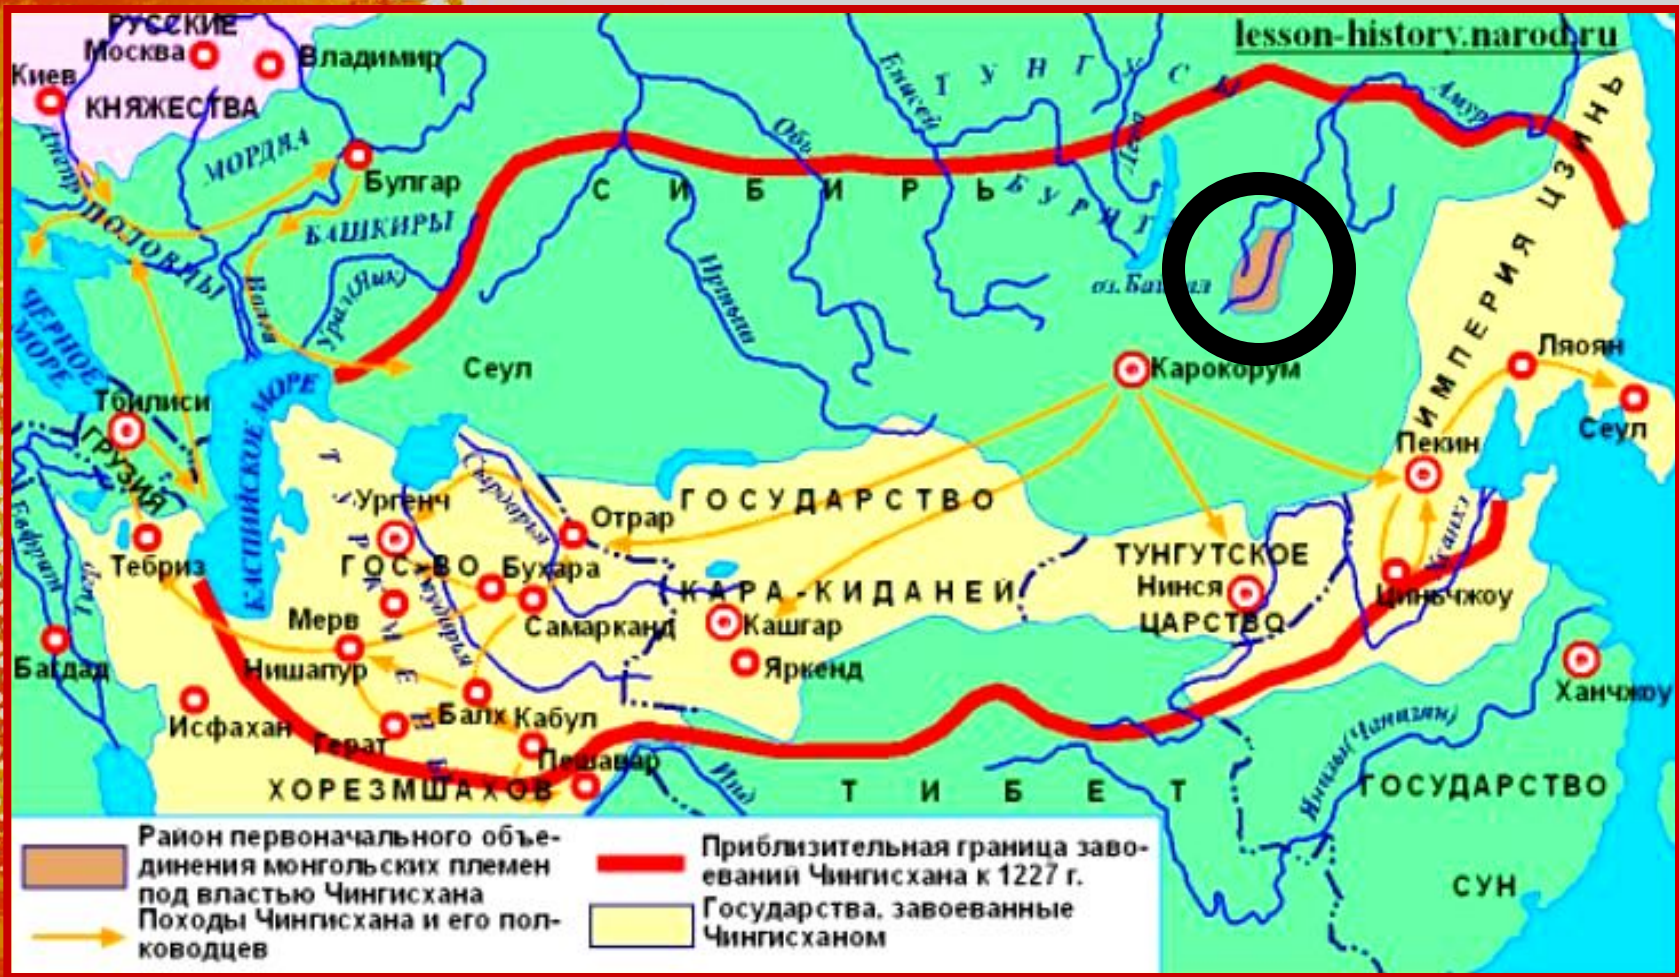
lesson-history.narod.ru

РУССКИЕ
Москва
Владимир
Киев
КНЯЖЕСТВА
МОРДВА
Днепр
Булгар
ПОЛОВЦЫ
БАШКИРЫ
Волга
Урал (Яик)
ЧЕРНОЕ МОРЕ
КАСПИЙСКОЕ МОРЕ
Сеул
Тбилиси
ГРУЗИЯ
Обь
Енисей
Иртыш
Лена
Т У Н Г У С Ы
С И Б И Р Ь
Б У Р Я Т Ы
оз. Байкал
Амур
Каракорум
ИМПЕРИЯ ЦЗИНЬ
Ляоян
Сеул
Пекин
ГОСУДАРСТВО
Ургенч
Сырдарья
Отрар
Т У Р К М Е Н Ы
ГОС-ВО
Бухара
Амударья
Тебриз
Мерв
Самарканд
К А Р А - К И Д А Н Е Й
Кашгар
Яркенд
ТУНГУТСКОЕ
Нинся
ЦАРСТВО
Хуанхэ
Циньчжоу
Багдад
Евфрат
Тигр
Нишапур
Исфахан
Балх
Кабул
Герат
Пешавар
Инд
ХОРЕЗМШАХОВ
Т И Б Е Т
Янцзы (Чанцзян)
Ханчжоу
ГОСУДАРСТВО
СУН

Район первоначального объединения монгольских племен под властью Чингисхана
Походы Чингисхана и его полководцев
Приблизительная граница завоеваний Чингисхана к 1227 г.
Государства, завоеванные Чингисханом